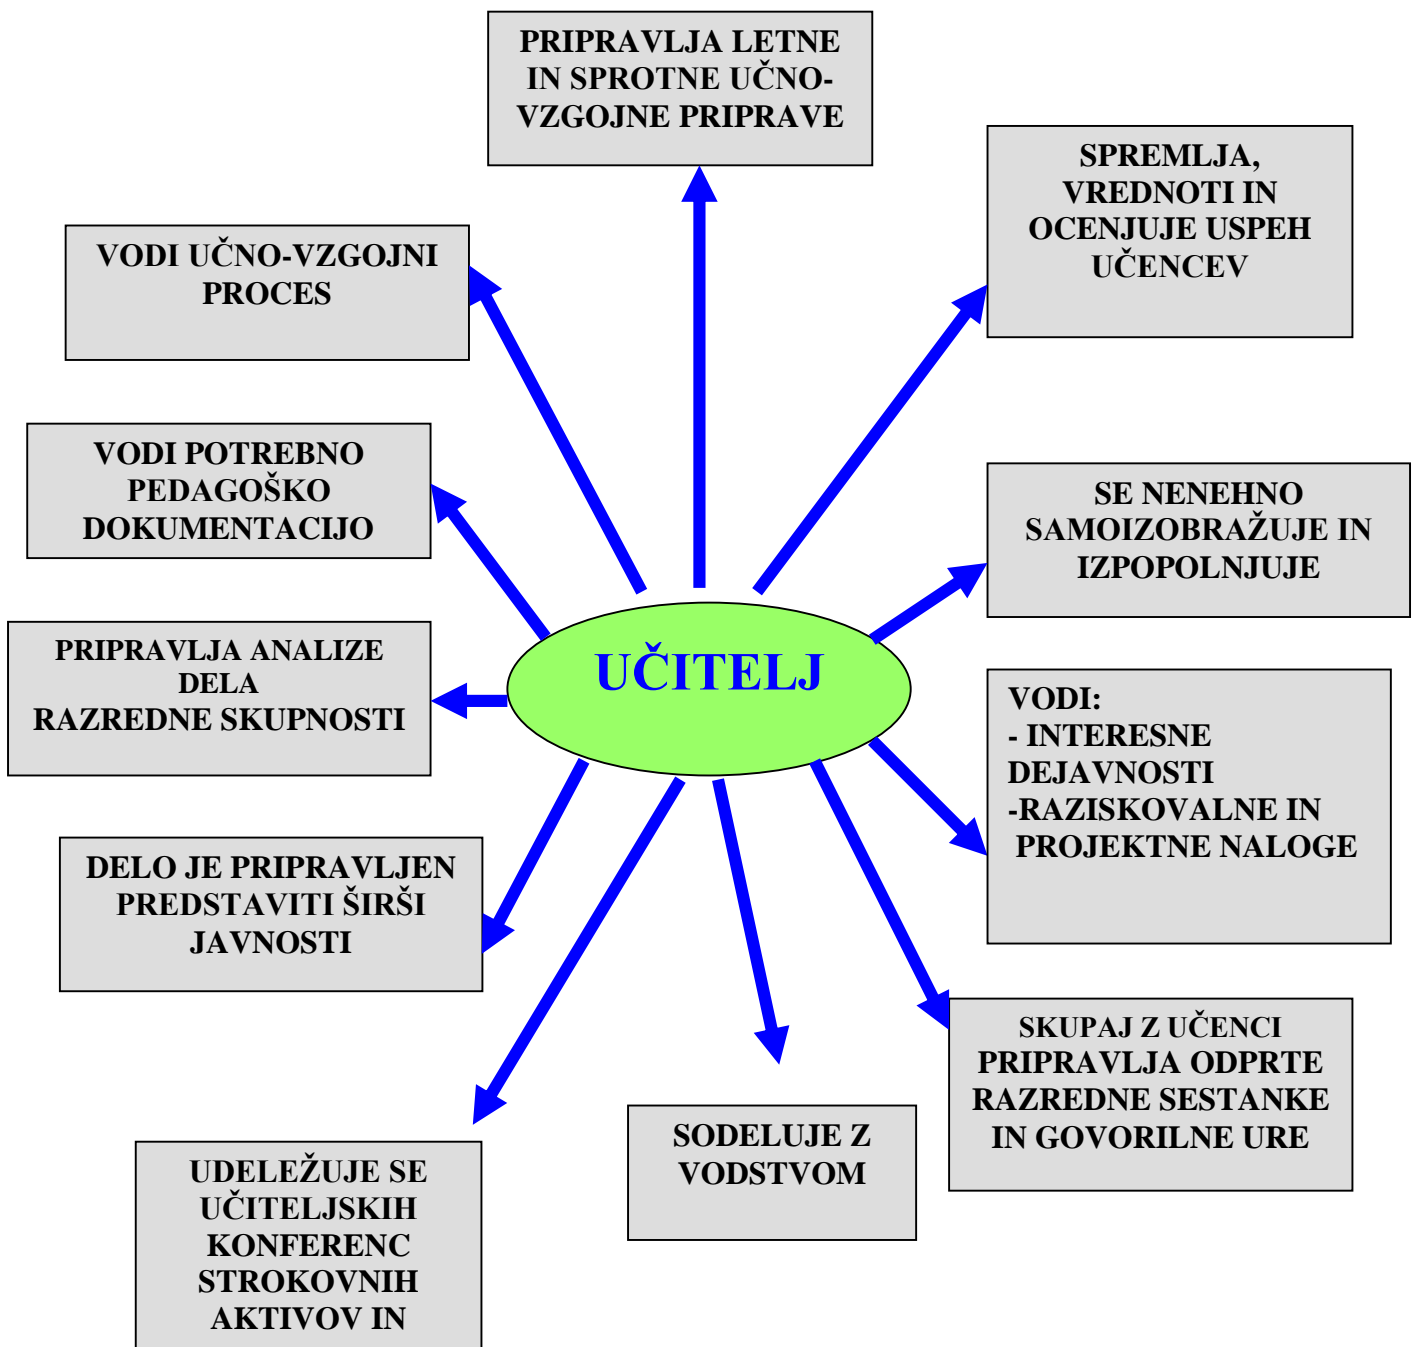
UČITELJ

PRIPRAVLJA LETNE IN SPROTNE UČNO-VZGOJNE PRIPRAVE

SPREMLJA, VREDNOTI IN OCENJUJE USPEH UČENCEV

VODI UČNO-VZGOJNI PROCES

VODI POTREBNO PEDAGOŠKO DOKUMENTACIJO

SE NENEHNO SAMOIZOBRAŽUJE IN IZPOPOLNJUJE

PRIPRAVLJA ANALIZE DELA RAZREDNE SKUPNOSTI

VODI:
- INTERESNE DEJAVNOSTI
-RAZISKOVALNE IN PROJEKTNE NALOGE

DELO JE PRIPRAVLJEN PREDSTAVITI ŠIRŠI JAVNOSTI

SKUPAJ Z UČENCI PRIPRAVLJA ODPRTE RAZREDNE SESTANKE IN GOVORILNE URE

SODELUJE Z VODSTVOM

UDELEŽUJE SE UČITELJSKIH KONFERENC STROKOVNIH AKTIVOV IN